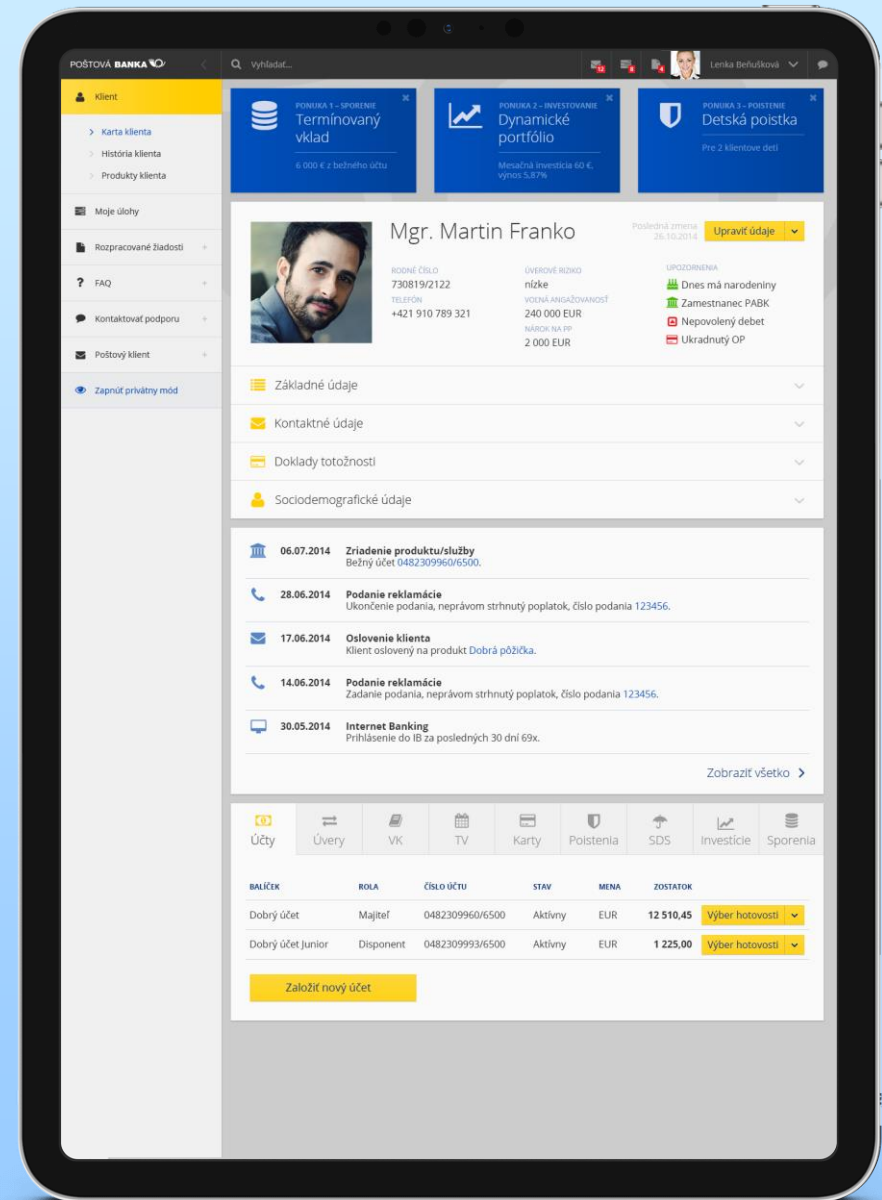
POŠTOVÁ BANKA

Vyhľadať...

Lenka Beňušková

Klient

Karta klienta
História klienta
Produkty klienta

Moje úlohy

Rozpracované žiadosti

FAQ

Kontaktovať podporu

Poštový klient

Zapnúť privátny mód

PONUKA 1 – SPORENIE
Termínovaný vklad
6 000 € z bežného účtu

PONUKA 2 – INVESTOVANIE
Dynamické portfólio
Mesačná investícia 60 €, výnos 5,87%

PONUKA 3 – POISTENIE
Detská poistka
Pre 2 klientove deti

Mgr. Martin Franko

Posledná zmena 26.10.2014

Upraviť údaje

RODNÉ ČÍSLO
730819/2122
TELEFÓN
+421 910 789 321

ÚVEROVÉ RIZIKO
nízke
VOĽNÁ ANGAŽOVANOSŤ
240 000 EUR
NÁROK NA PP
2 000 EUR

UPOZORNENIA
Dnes má narodeniny
Zamestnanec PABK
Nepovolený debet
Ukradnutý OP

Základné údaje
Kontaktné údaje
Doklady totožnosti
Sociodemografické údaje

06.07.2014 Zriadenie produktu/služby
Bežný účet 0482309960/6500.

28.06.2014 Podanie reklamácie
Ukončenie podania, neprávom strhnutý poplatok, číslo podania 123456.

17.06.2014 Oslovenie klienta
Klient oslovený na produkt Dobrá pôžička.

14.06.2014 Podanie reklamácie
Zadanie podania, neprávom strhnutý poplatok, číslo podania 123456.

30.05.2014 Internet Banking
Prihlásenie do IB za posledných 30 dní 69x.

Zobraziť všetko

Účty | Úvery | VK | TV | Karty | Poistenia | SDS | Investície | Sporenia

| BALÍČEK | ROLA | ČÍSLO ÚČTU | STAV | MENA | ZOSTATOK | |
|---|---|---|---|---|---|---|
| Dobrý účet | Majiteľ | 0482309960/6500 | Aktívny | EUR | 12 510,45 | Výber hotovosti |
| Dobrý účet Junior | Disponent | 0482309993/6500 | Aktívny | EUR | 1 225,00 | Výber hotovosti |

Založiť nový účet